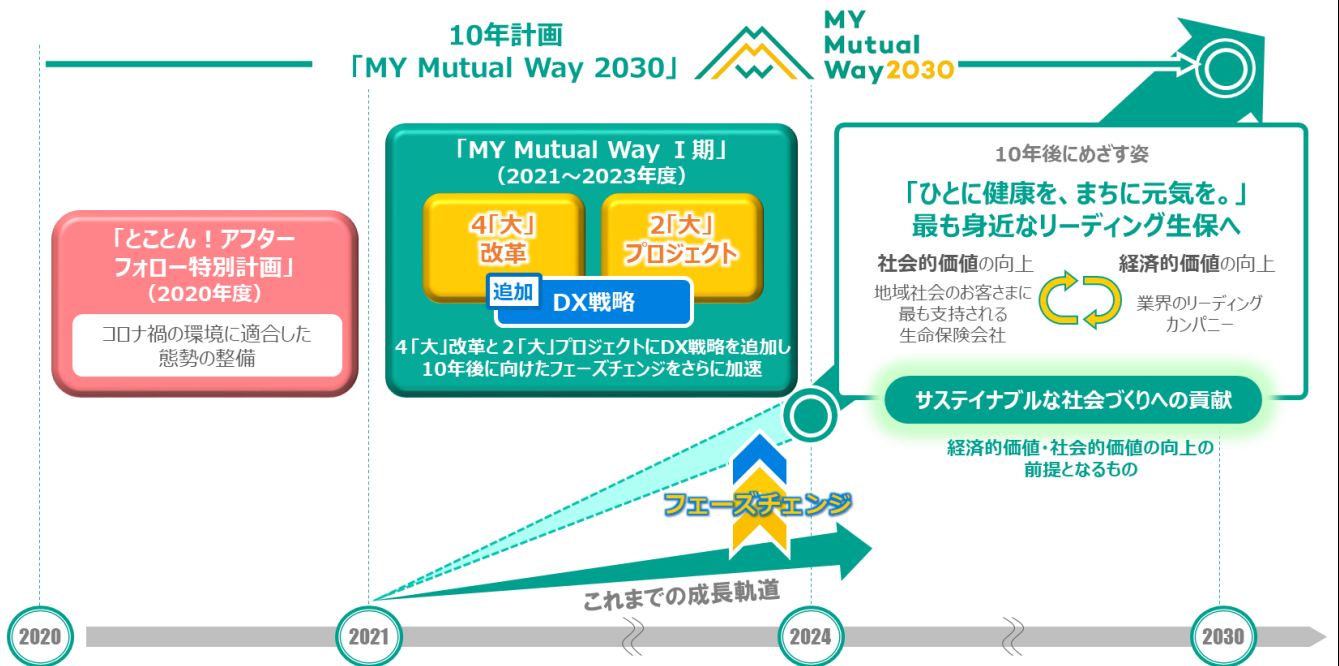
10年計画
「MY Mutual Way 2030」

MY Mutual Way2030

「とことん！アフターフォロー特別計画」
（2020年度）

コロナ禍の環境に適合した態勢の整備

「MY Mutual Way Ⅰ期」
（2021～2023年度）

4「大」改革

2「大」プロジェクト

追加 DX戦略

4「大」改革と2「大」プロジェクトにDX戦略を追加し10年後に向けたフェーズチェンジをさらに加速

10年後にめざす姿

「ひとに健康を、まちに元気を。」
最も身近なリーディング生保へ

社会的価値の向上
地域社会のお客さまに最も支持される生命保険会社

経済的価値の向上
業界のリーディングカンパニー

サステイナブルな社会づくりへの貢献

経済的価値・社会的価値の向上の前提となるもの

フェーズチェンジ

これまでの成長軌道

2020

2021

2024

2030